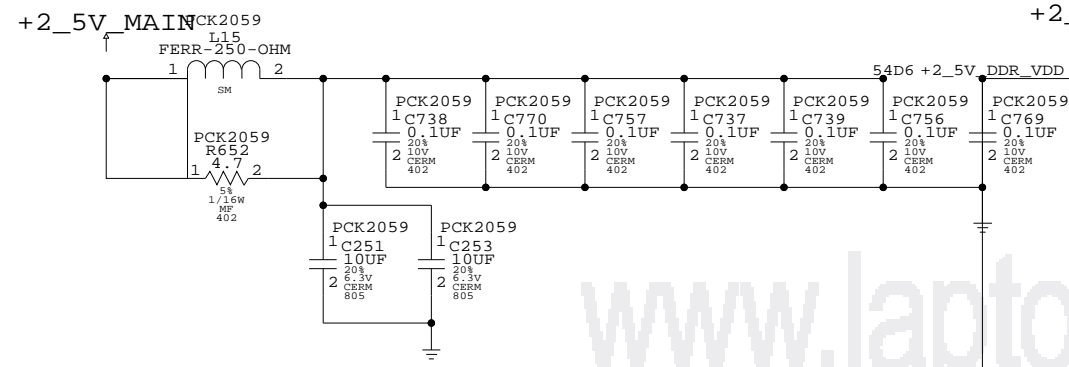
+2_5V_MAIN PCK2059
L15
FERR-250-OHM
1 2
SM

+2_

54D6 +2_5V_DDR_VDD

PCK2059
R652
1 4.7 2
5%
1/16W
MF
402

PCK2059
1 C738
0.1UF
2 20%
10V
CERM
402

PCK2059
1 C770
0.1UF
2 20%
10V
CERM
402

PCK2059
1 C757
0.1UF
2 20%
10V
CERM
402

PCK2059
1 C737
0.1UF
2 20%
10V
CERM
402

PCK2059
1 C739
0.1UF
2 20%
10V
CERM
402

PCK2059
1 C756
0.1UF
2 20%
10V
CERM
402

PCK2059
1 C769
0.1UF
2 20%
10V
CERM
402

PCK2059
1 C251
10UF
2 20%
6.3V
CERM
805

PCK2059
1 C253
10UF
2 20%
6.3V
CERM
805

www.lapto